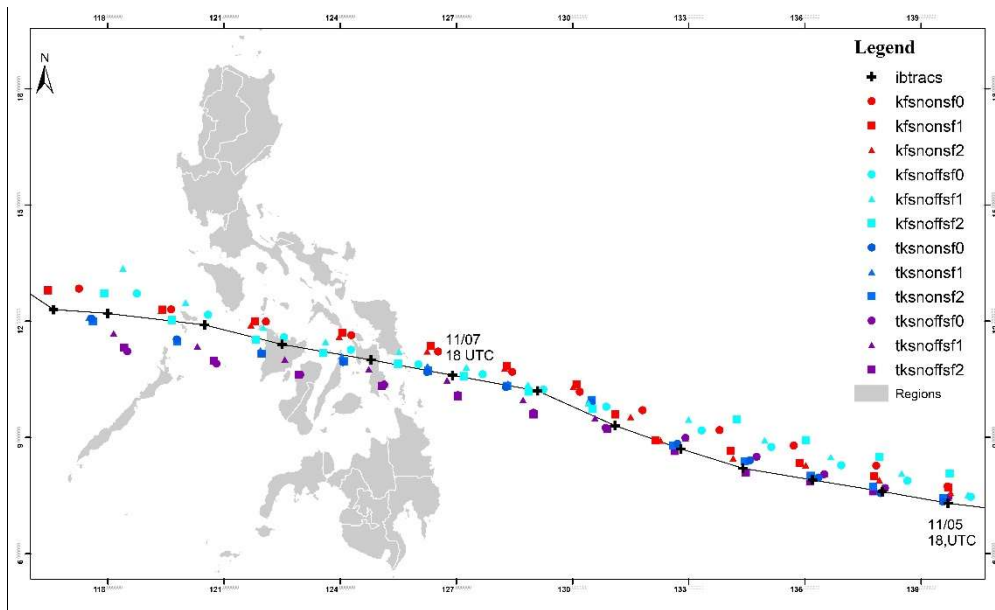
118 121 124 127 130 133 136 139

N

18
15
12
9
6

Legend
ibtracs
kfsnonsf0
kfsnonsf1
kfsnonsf2
kfsnoffsf0
kfsnoffsf1
kfsnoffsf2
tksnonsf0
tksnonsf1
tksnonsf2
tksnoffsf0
tksnoffsf1
tksnoffsf2
Regions

11/07
18 UTC

11/05
18,UTC

118 121 124 127 130 133 136 139